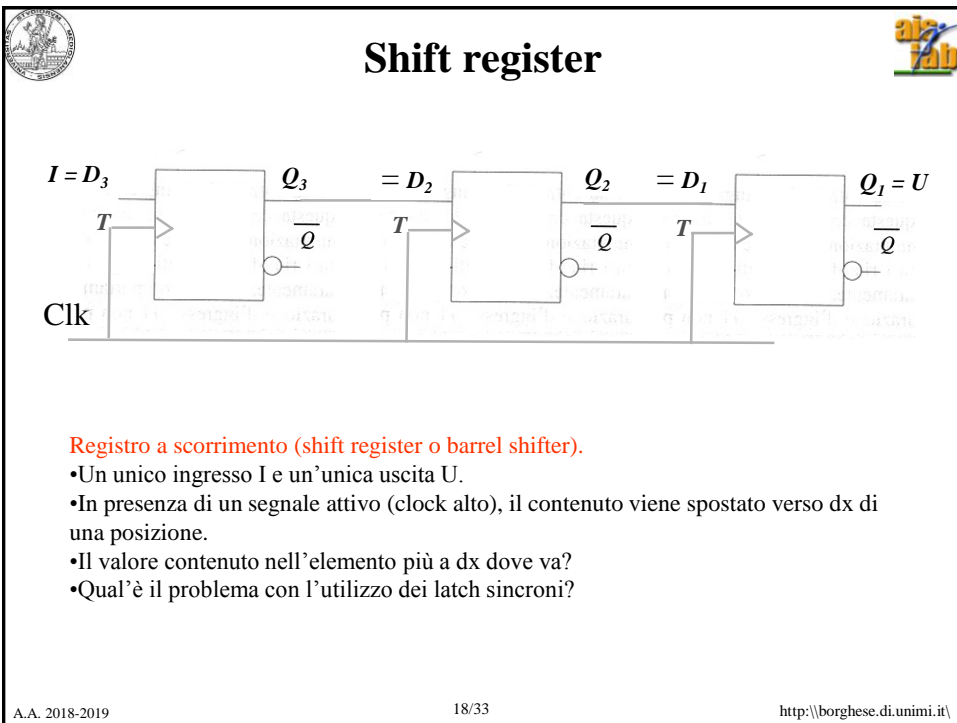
Shift register

$I = D_3$ $Q_3$ $= D_2$ $Q_2$ $= D_1$ $Q_1 = U$

$T$ $\overline{Q}$ $T$ $\overline{Q}$ $T$ $\overline{Q}$

Clk

Registro a scorrimento (shift register o barrel shifter).
•Un unico ingresso I e un'unica uscita U.
•In presenza di un segnale attivo (clock alto), il contenuto viene spostato verso dx di una posizione.
•Il valore contenuto nell'elemento più a dx dove va?
•Qual'è il problema con l'utilizzo dei latch sincroni?

A.A. 2018-2019 18/33 http:\\borghese.di.unimi.it\